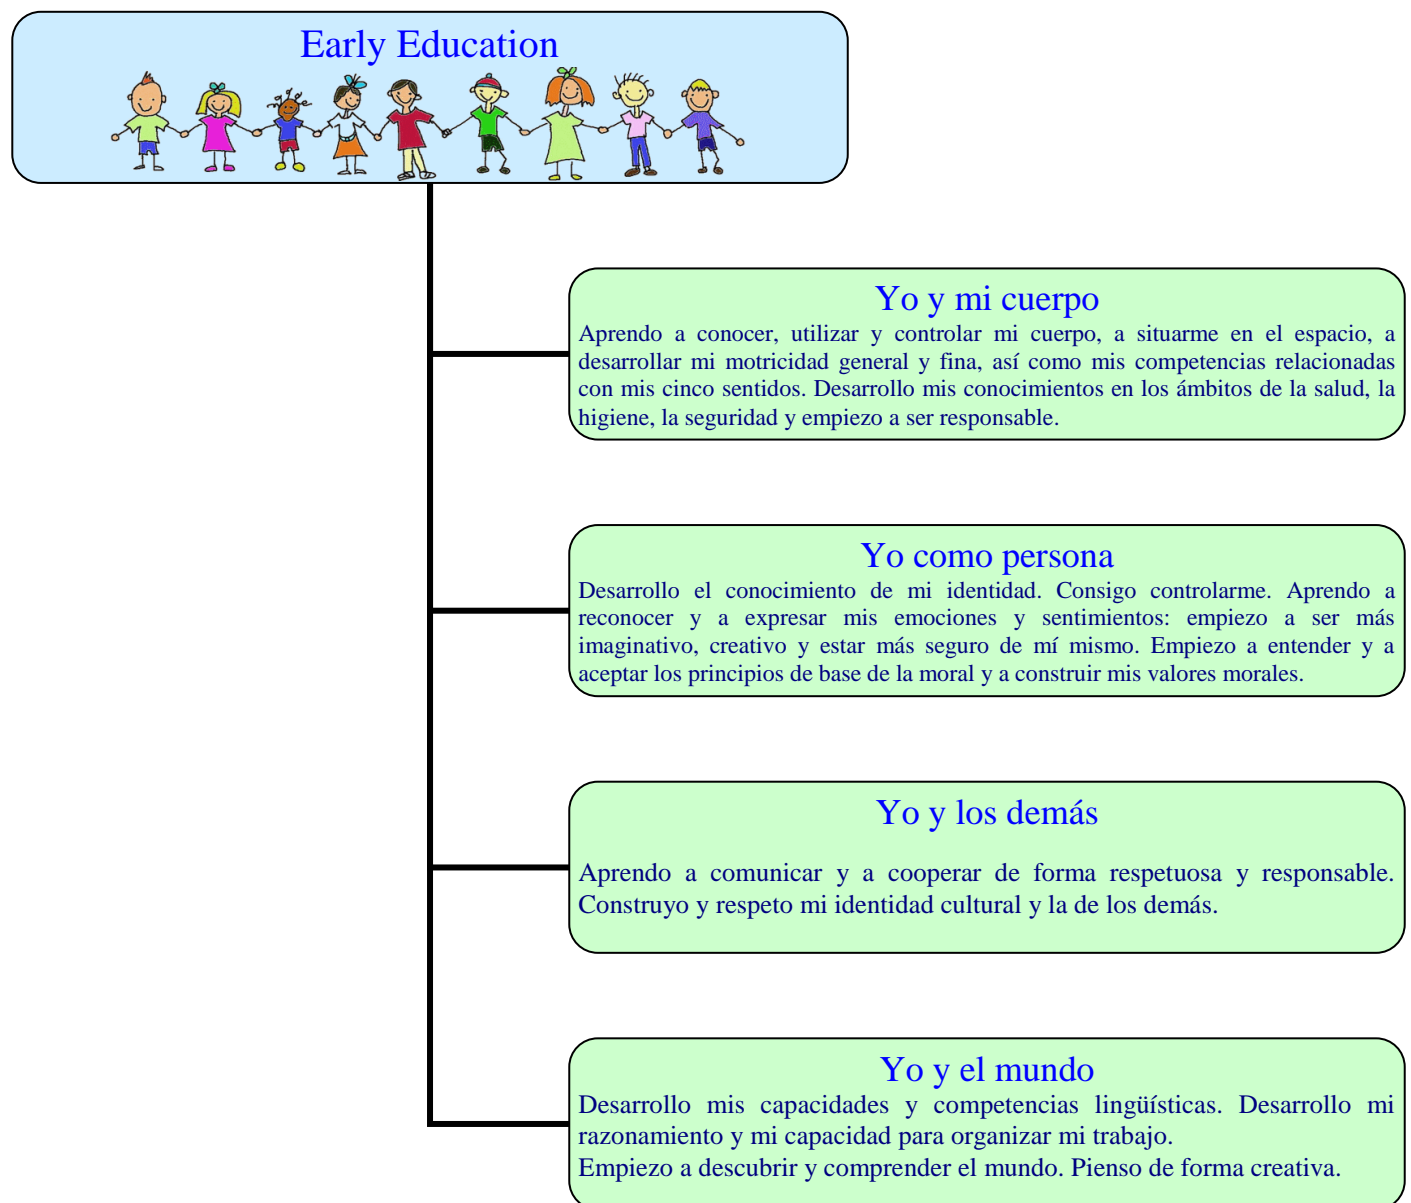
Early Education

Yo y mi cuerpo

Aprendo a conocer, utilizar y controlar mi cuerpo, a situarme en el espacio, a desarrollar mi motricidad general y fina, así como mis competencias relacionadas con mis cinco sentidos. Desarrollo mis conocimientos en los ámbitos de la salud, la higiene, la seguridad y empiezo a ser responsable.

Yo como persona

Desarrollo el conocimiento de mi identidad. Consigo controlarme. Aprendo a reconocer y a expresar mis emociones y sentimientos: empiezo a ser más imaginativo, creativo y estar más seguro de mí mismo. Empiezo a entender y a aceptar los principios de base de la moral y a construir mis valores morales.

Yo y los demás

Aprendo a comunicar y a cooperar de forma respetuosa y responsable. Construyo y respeto mi identidad cultural y la de los demás.

Yo y el mundo

Desarrollo mis capacidades y competencias lingüísticas. Desarrollo mi razonamiento y mi capacidad para organizar mi trabajo.
Empiezo a descubrir y comprender el mundo. Pienso de forma creativa.